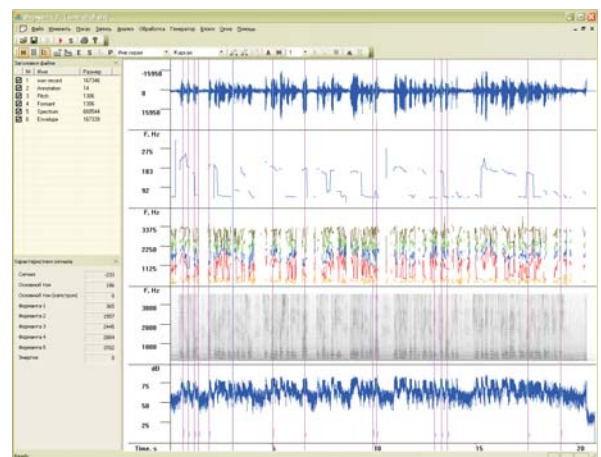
Файл Изменить Окна Запись Анализ Обработка Генератор Блоки Окно Помощь

Заголовки файла

| № | Имя | Размер |
|---|---|---|
| 1 | wav record | 167346 |
| 2 | Annotation | 14 |
| 3 | Pitch | 1306 |
| 4 | Formant | 1306 |
| 5 | Spectrum | 668544 |
| 6 | Envelope | 167339 |

Характеристики сигнала

| | |
|---|---|
| Сигнал | -233 |
| Основной тон | 186 |
| Основной тон (спектрум) | 0 |
| Форманта 1 | 365 |
| Форманта 2 | 2557 |
| Форманта 3 | 2448 |
| Форманта 4 | 3064 |
| Форманта 5 | 3702 |
| Энергия | 0 |

-15958
0
15958

F, Hz
275
183
92

F, Hz
3375
2250
1125

F, Hz
3000
2000
1000

dB
75
50
25

Time, s 5 10 15 20